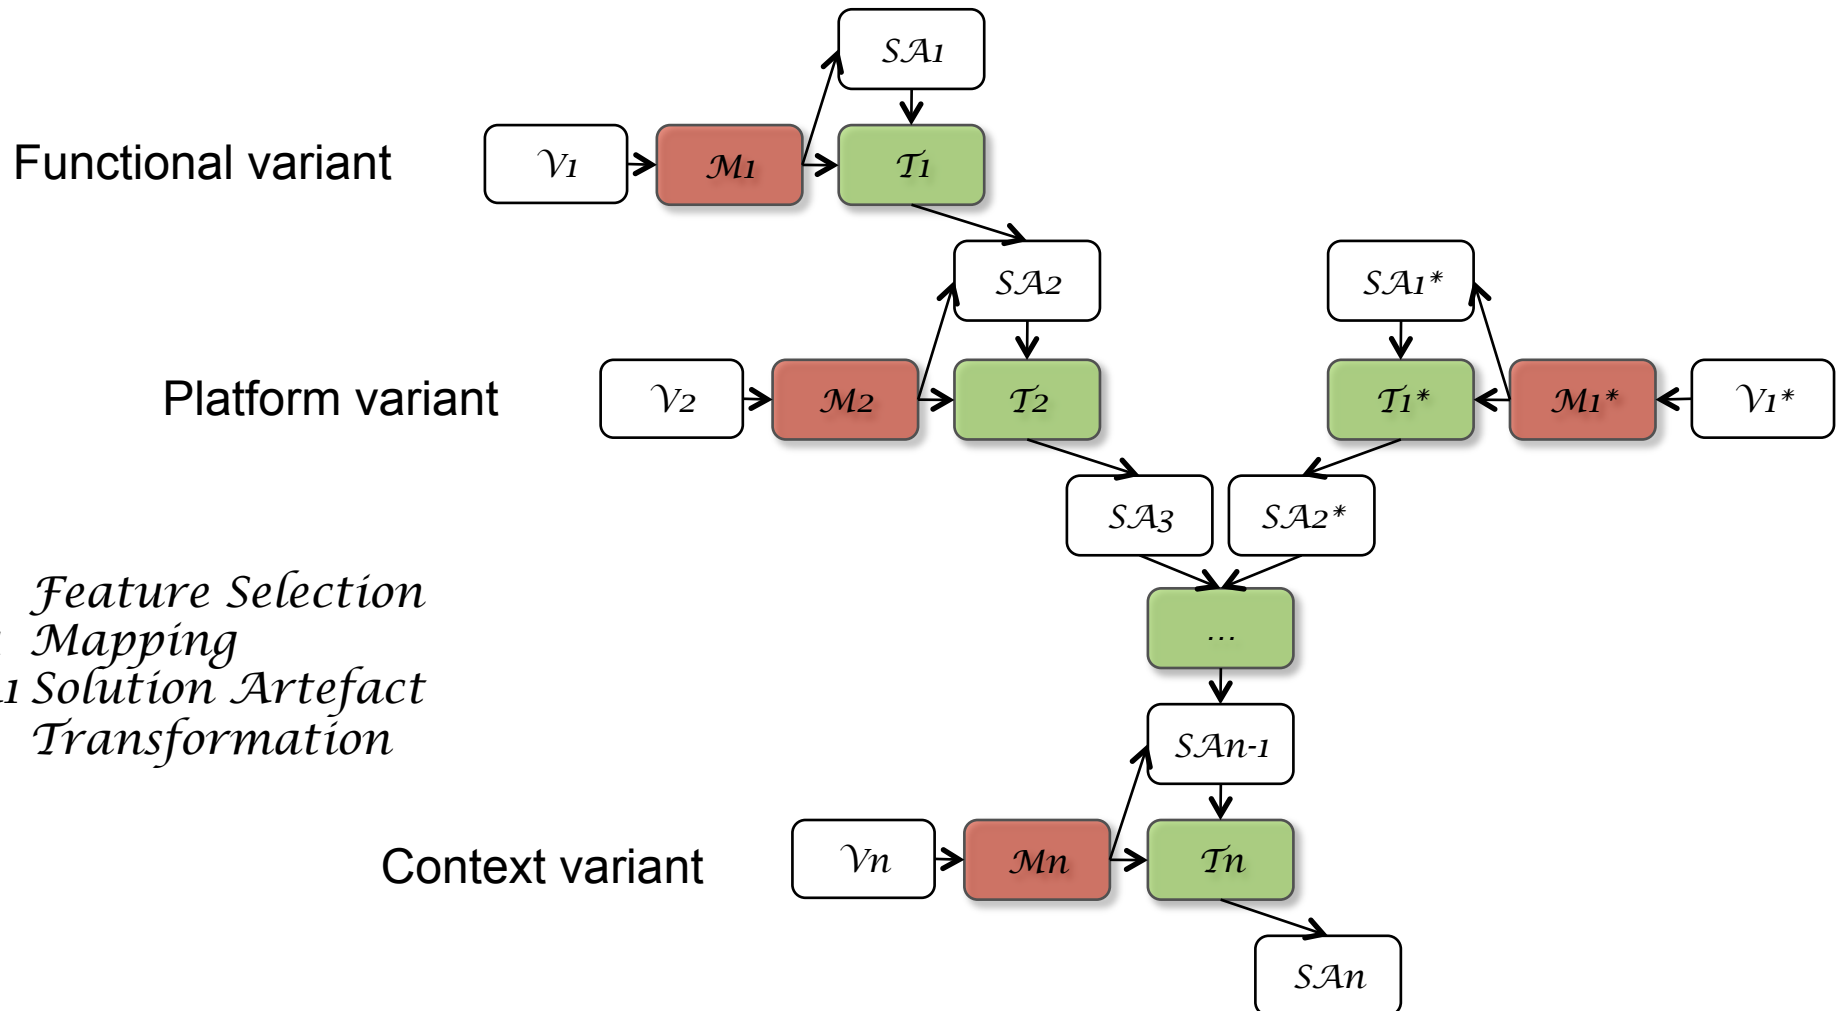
SA1

Functional variant

V1

M1

T1

SA2

SA1*

Platform variant

V2

M2

T2

T1*

M1*

V1*

SA3

SA2*

Feature Selection
Mapping
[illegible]1 Solution Artefact
Transformation

...

SAn-1

Context variant

Vn

Mn

Tn

SAn